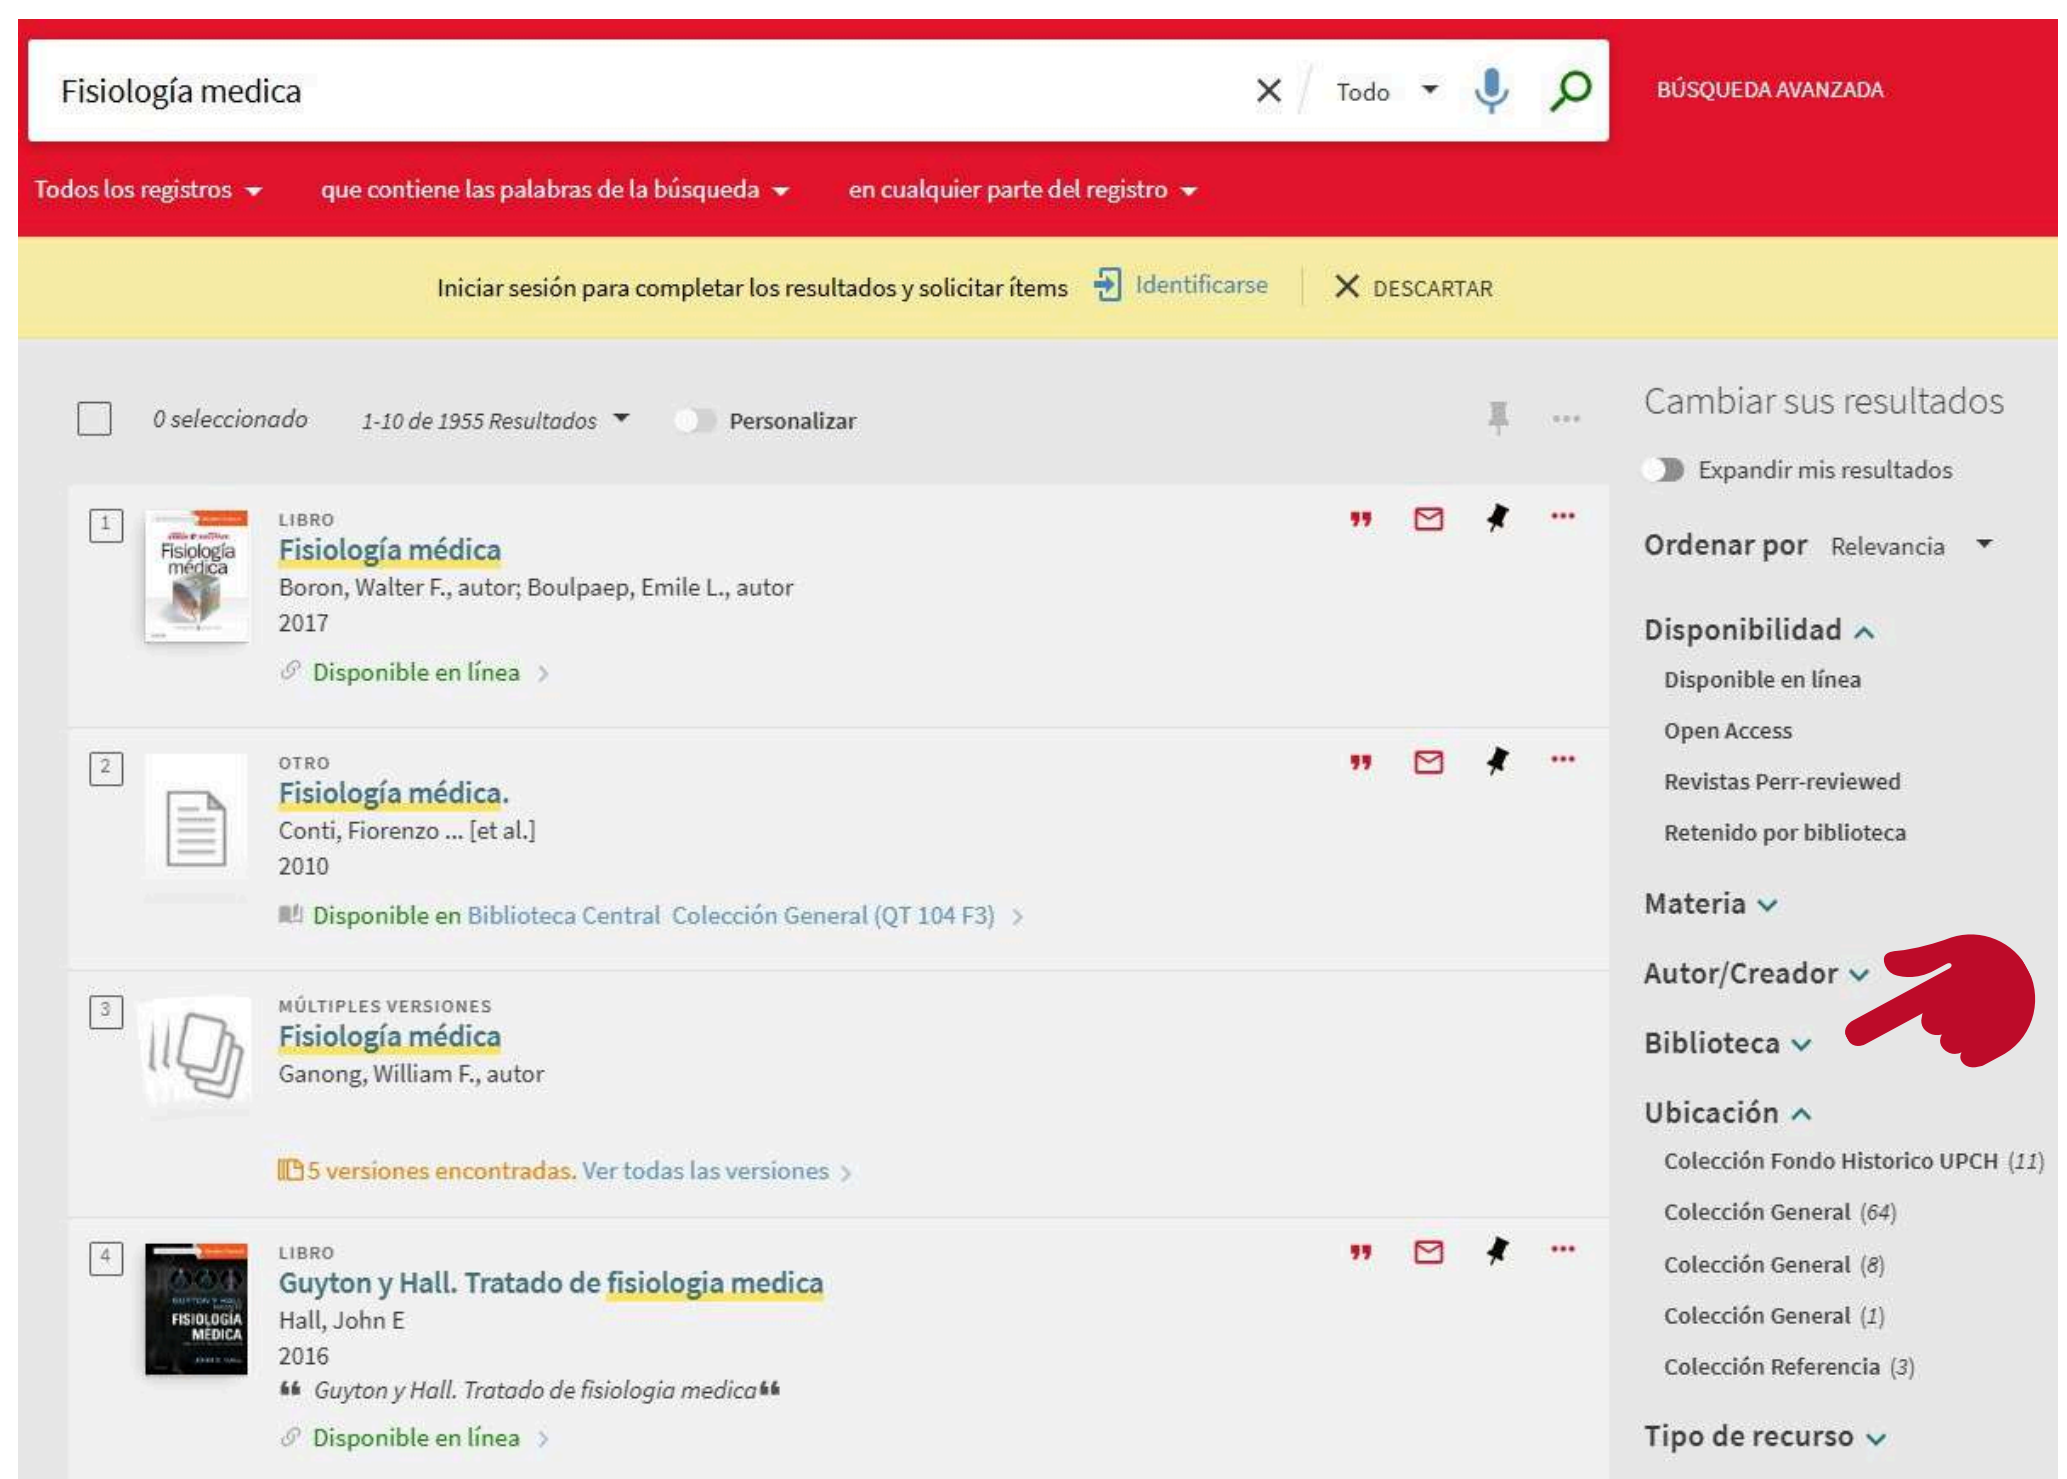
Fisiología medica

Todo

BÚSQUEDA AVANZADA

Todos los registros

que contiene las palabras de la búsqueda

en cualquier parte del registro

Iniciar sesión para completar los resultados y solicitar ítems

Identificarse

DESCARTAR

0 seleccionado

1-10 de 1955 Resultados

Personalizar

1

LIBRO

Fisiología médica

Boron, Walter F., autor; Boulpaep, Emile L., autor

2017

Disponible en línea

2

OTRO

Fisiología médica.

Conti, Fiorenzo ... [et al.]

2010

Disponible en Biblioteca Central Colección General (QT 104 F3)

3

MÚLTIPLES VERSIONES

Fisiología médica

Ganong, William F., autor

5 versiones encontradas. Ver todas las versiones

4

LIBRO

Guyton y Hall. Tratado de fisiologia medica

Hall, John E

2016

Guyton y Hall. Tratado de fisiologia medica

Disponible en línea

Cambiar sus resultados

Expandir mis resultados

Ordenar por Relevancia

Disponibilidad

Disponible en línea

Open Access

Revistas Perr-reviewed

Retenido por biblioteca

Materia

Autor/Creador

Biblioteca

Ubicación

Colección Fondo Historico UPCH (11)

Colección General (64)

Colección General (8)

Colección General (1)

Colección Referencia (3)

Tipo de recurso